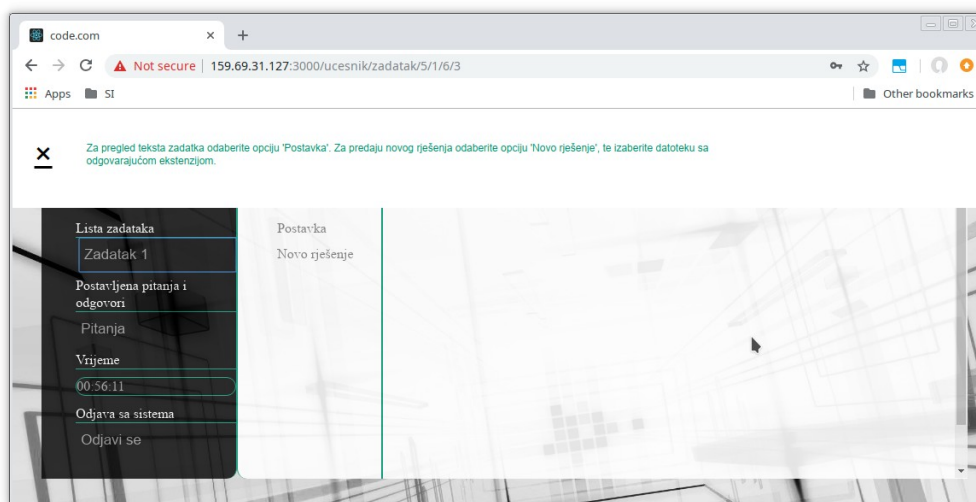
code.com
×
+
Not secure | 159.69.31.127:3000/ucesnik/zadatak/5/1/6/3
Apps
SI
Other bookmarks

×
Za pregled teksta zadatka odaberite opciju 'Postavka'. Za predaju novog rješenja odaberite opciju 'Novo rješenje', te izaberite datoteku sa odgovarajućom ekstenzijom.

Lista zadataka
Zadatak 1
Postavljena pitanja i odgovori
Pitanja
Vrijeme
00:56:11
Odjava sa sistema
Odjavi se

Postavka
Novo rješenje